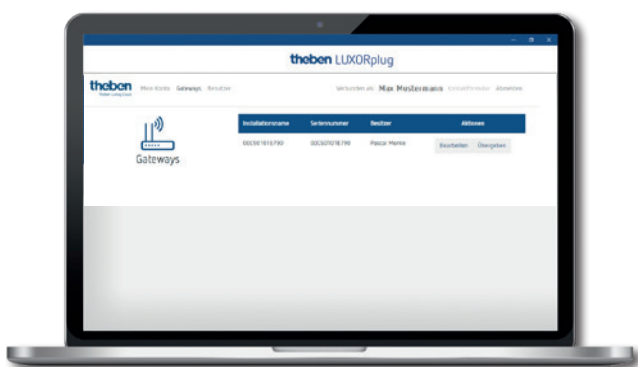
theben LUXORplug

theben Mein Konto Gateways Benutzer

Verbunden als Max Mustermann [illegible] Abmelden

Gateways

| Installationsname | Seriennummer | Besitzer | Aktionen |
|---|---|---|---|
| 00C501616790 | 00C501018790 | Pascal Merce | Bearbeiten Übergeben |